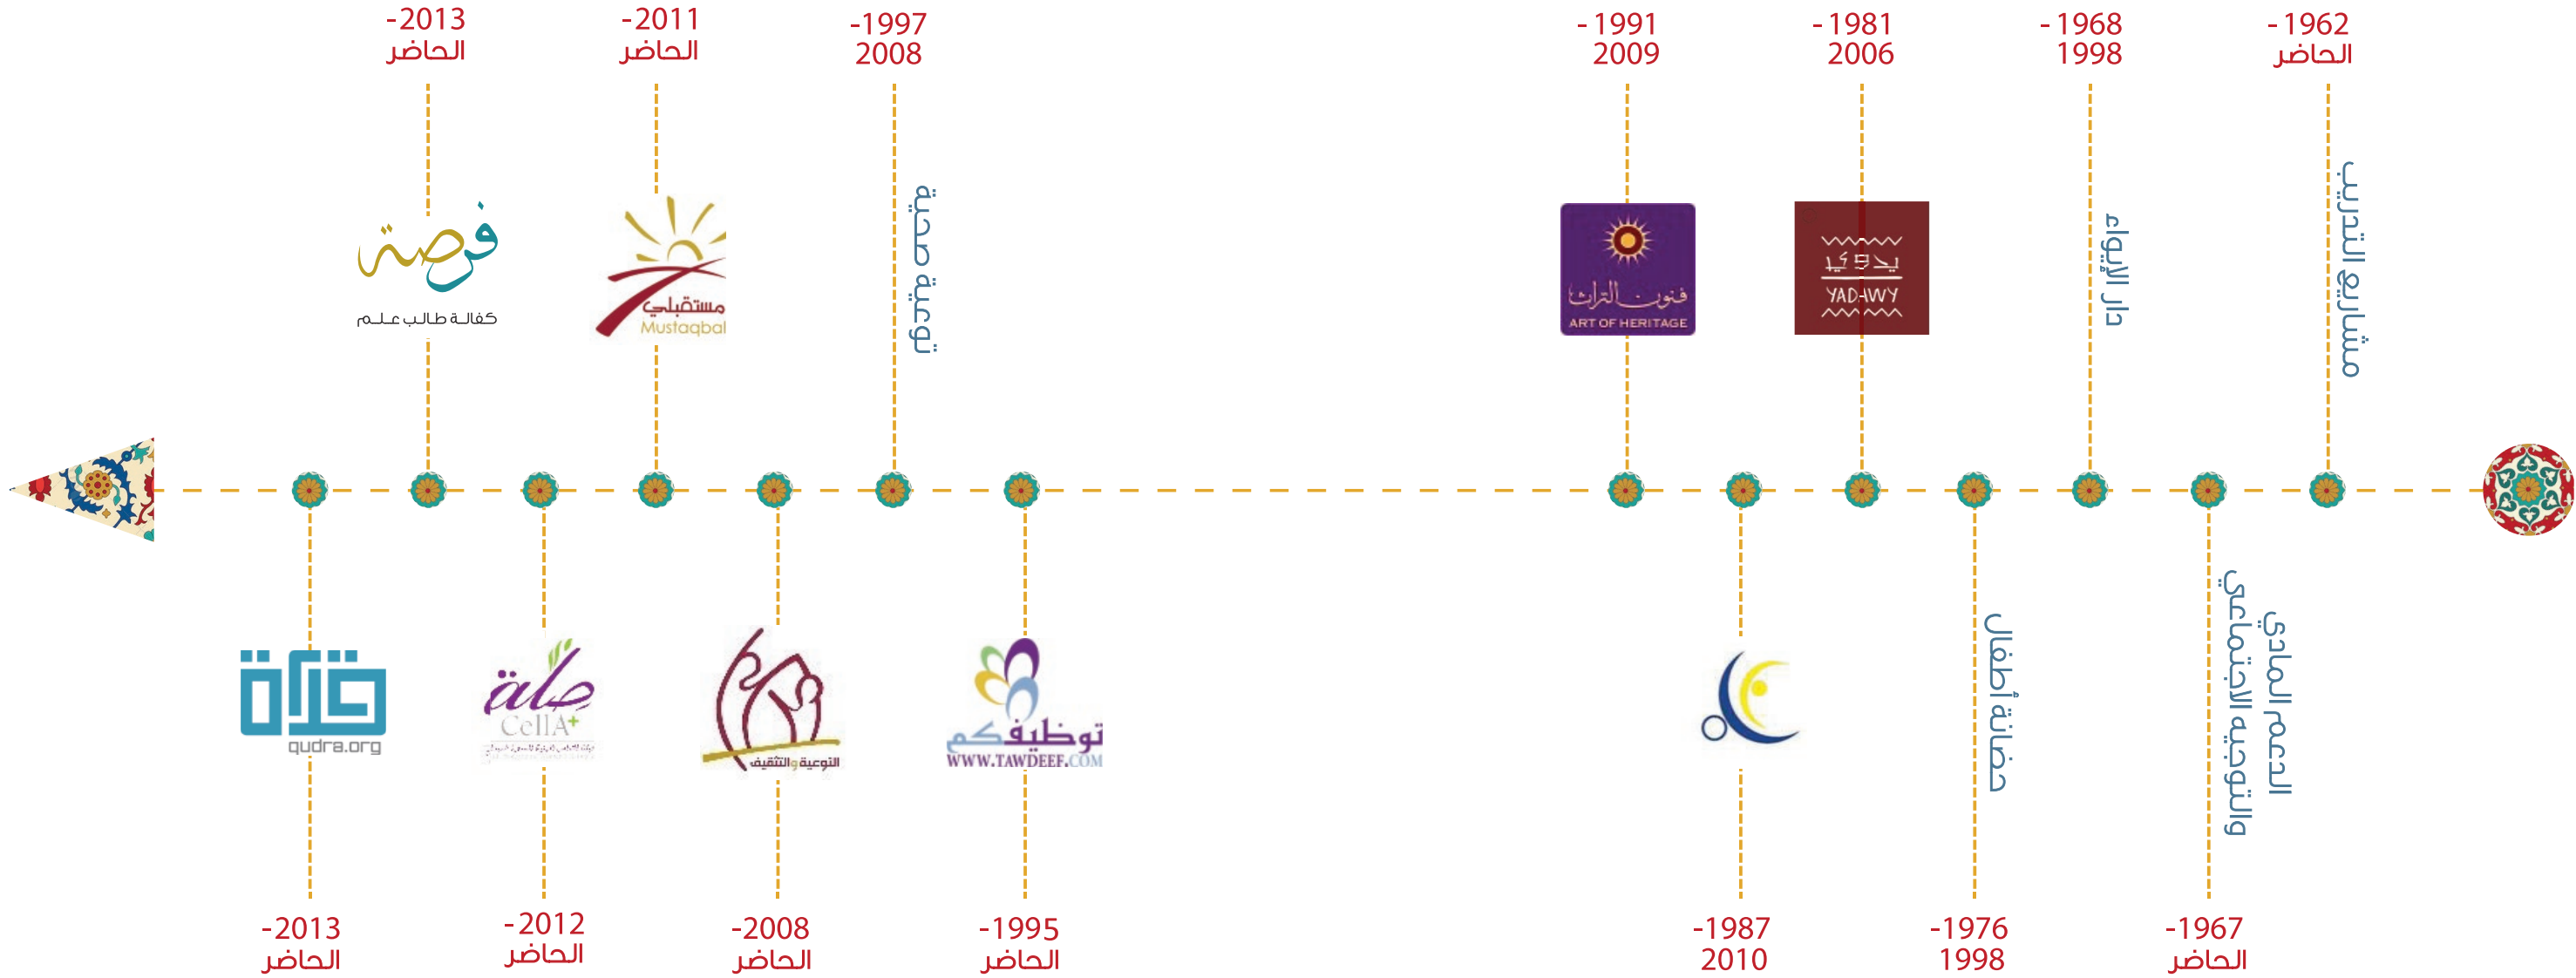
-2013
الحاضر

-2011
الحاضر

-1997
2008

- 1991
2009

- 1981
2006

- 1968
1998

- 1962
الحاضر

فرصة
كفالة طالب علم

مستقبلي
Mustaqbal

مقهى جحة

فنون التراث
ART OF HERITAGE

يدوي
YADAWY

دار الإيواء

مشاريع التدريب

قدرة
qudra.org

صلة
CellA+

التوعية والتثقيف

توظيفكم
WWW.TAWDEEF.COM

حضانة أطفال

الدعم المادي والتوجيه الاجتماعي

-2013
الحاضر

-2012
الحاضر

-2008
الحاضر

-1995
الحاضر

-1987
2010

-1976
1998

-1967
الحاضر